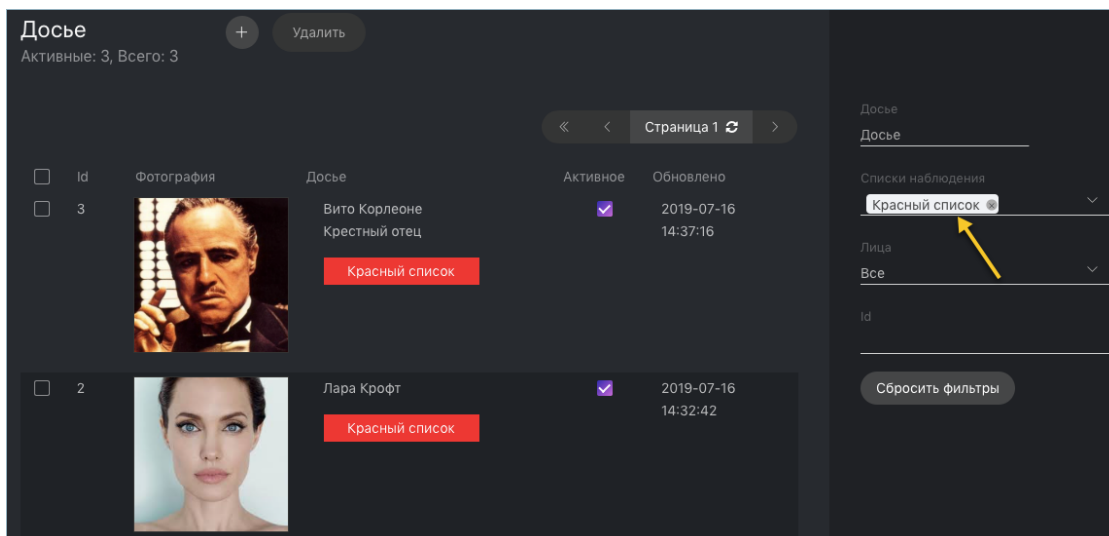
Досье
Активные: 3, Всего: 3

+ Удалить

« ‹ Страница 1 ›

| | Id | Фотография | Досье | Активное | Обновлено |
|---|---|---|---|---|---|
| | 3 | | Вито Корлеоне Крестный отец Красный список | | 2019-07-16 14:37:16 |
| | 2 | | Лара Крофт Красный список | | 2019-07-16 14:32:42 |

Досье
Досье

Списки наблюдения
Красный список

Лица
Все

Id

Сбросить фильтры